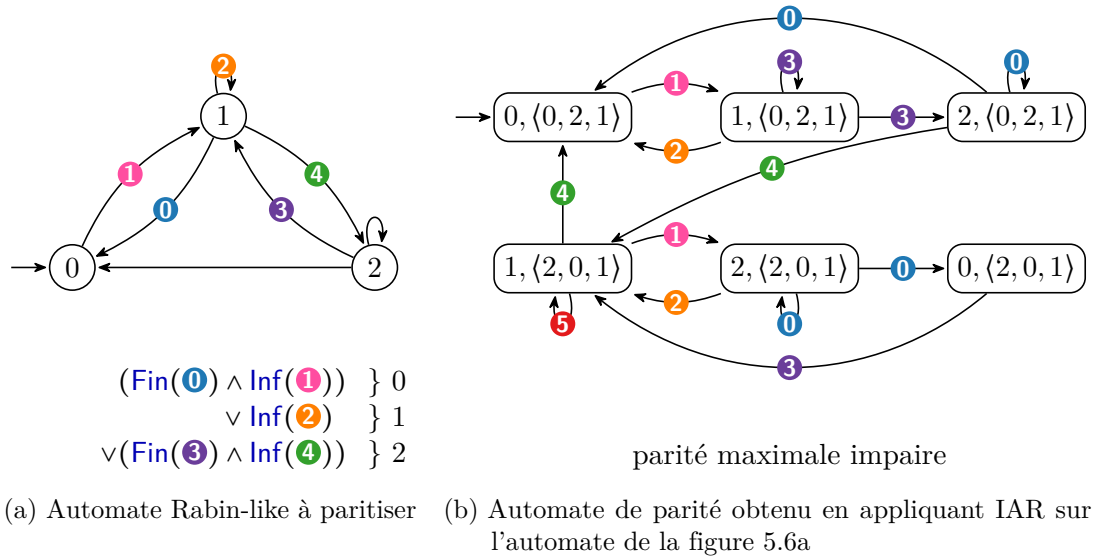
2
1
1
0
4
3
0
2

$(\mathsf{Fin}(0) \wedge \mathsf{Inf}(1))$ } 0
$\vee \mathsf{Inf}(2)$ } 1
$\vee(\mathsf{Fin}(3) \wedge \mathsf{Inf}(4))$ } 2

(a) Automate Rabin-like à paritiser

0
3
0
$0, \langle 0,2,1 \rangle$
1
$1, \langle 0,2,1 \rangle$
3
$2, \langle 0,2,1 \rangle$
2
4
4
$1, \langle 2,0,1 \rangle$
1
$2, \langle 2,0,1 \rangle$
0
$0, \langle 2,0,1 \rangle$
2
5
0
3

parité maximale impaire

(b) Automate de parité obtenu en appliquant IAR sur l'automate de la figure 5.6a